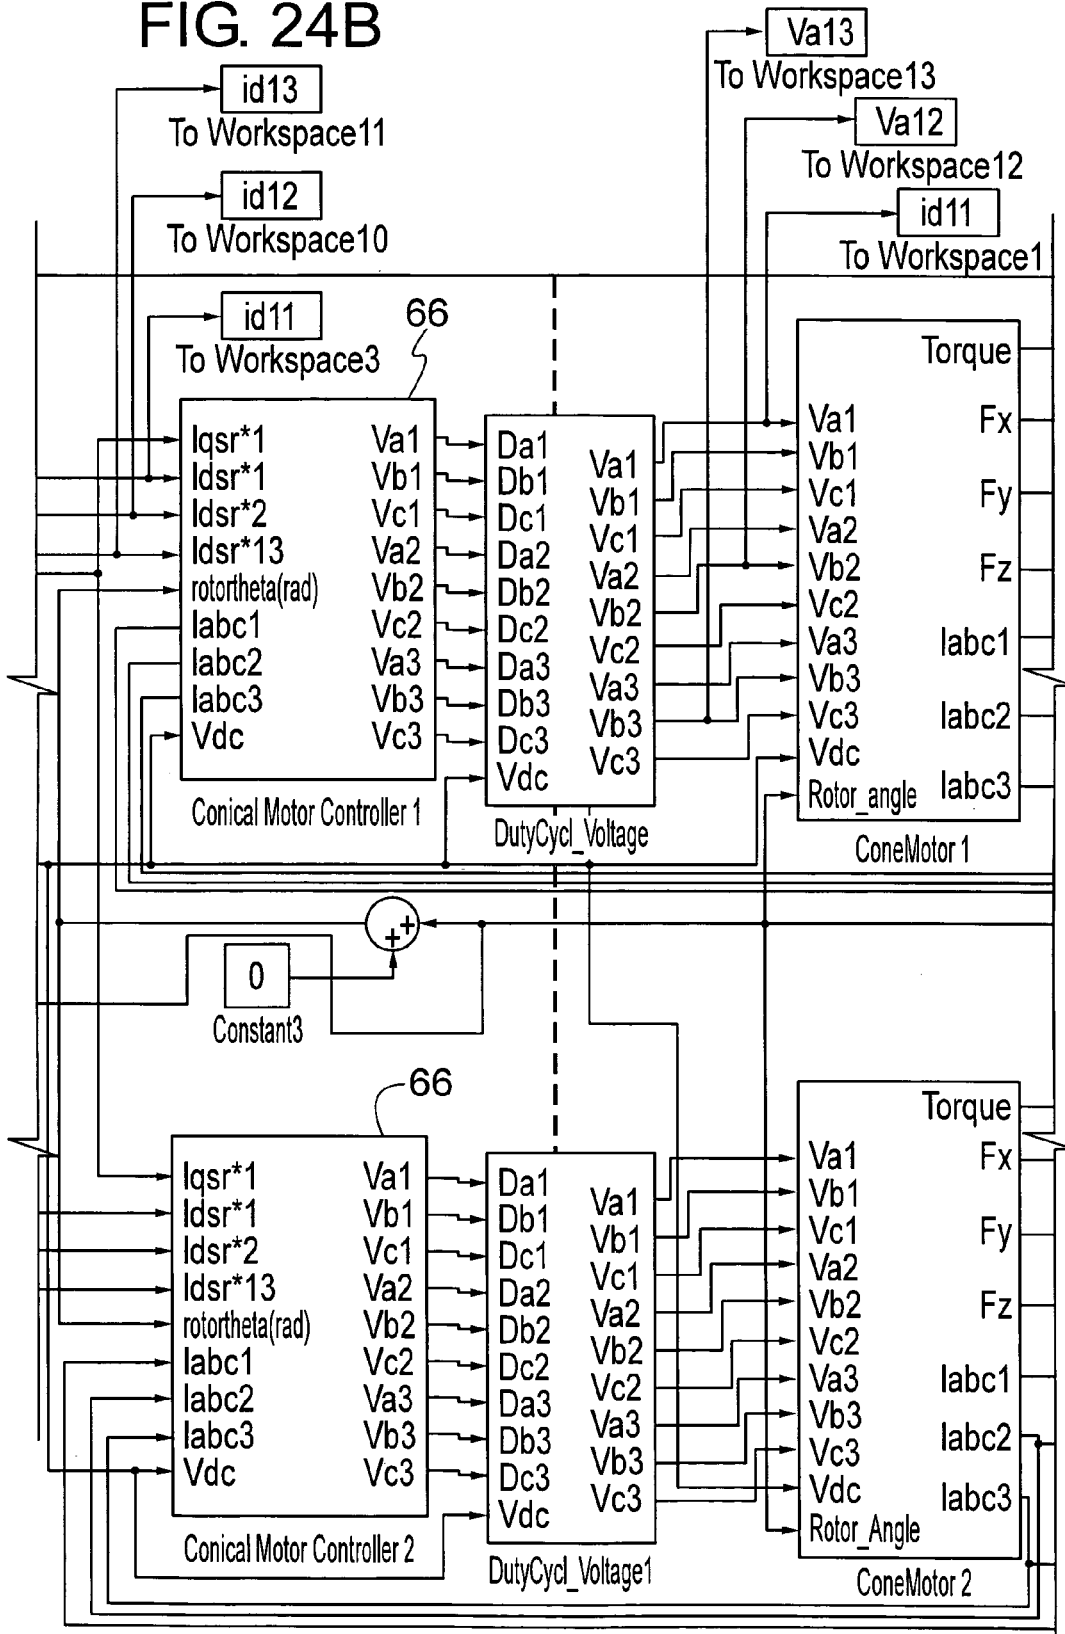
FIG. 24B

id13
To Workspace11

id12
To Workspace10

id11
To Workspace3

Va13
To Workspace13

Va12
To Workspace12

id11
To Workspace1

66

Iqsr*1
Idsr*1
Idsr*2
Idsr*13
rotortheta(rad)
Iabc1
Iabc2
Iabc3
Vdc
Va1
Vb1
Vc1
Va2
Vb2
Vc2
Va3
Vb3
Vc3
Conical Motor Controller 1

Da1
Db1
Dc1
Da2
Db2
Dc2
Da3
Db3
Dc3
Vdc
Va1
Vb1
Vc1
Va2
Vb2
Vc2
Va3
Vb3
Vc3
DutyCycl_Voltage

Va1
Vb1
Vc1
Va2
Vb2
Vc2
Va3
Vb3
Vc3
Vdc
Rotor_angle
Torque
Fx
Fy
Fz
Iabc1
Iabc2
Iabc3
ConeMotor 1

+
+

0
Constant3

66

Iqsr*1
Idsr*1
Idsr*2
Idsr*13
rotortheta(rad)
Iabc1
Iabc2
Iabc3
Vdc
Va1
Vb1
Vc1
Va2
Vb2
Vc2
Va3
Vb3
Vc3
Conical Motor Controller 2

Da1
Db1
Dc1
Da2
Db2
Dc2
Da3
Db3
Dc3
Vdc
Va1
Vb1
Vc1
Va2
Vb2
Vc2
Va3
Vb3
Vc3
DutyCycl_Voltage1

Va1
Vb1
Vc1
Va2
Vb2
Vc2
Va3
Vb3
Vc3
Vdc
Rotor_Angle
Torque
Fx
Fy
Fz
Iabc1
Iabc2
Iabc3
ConeMotor 2